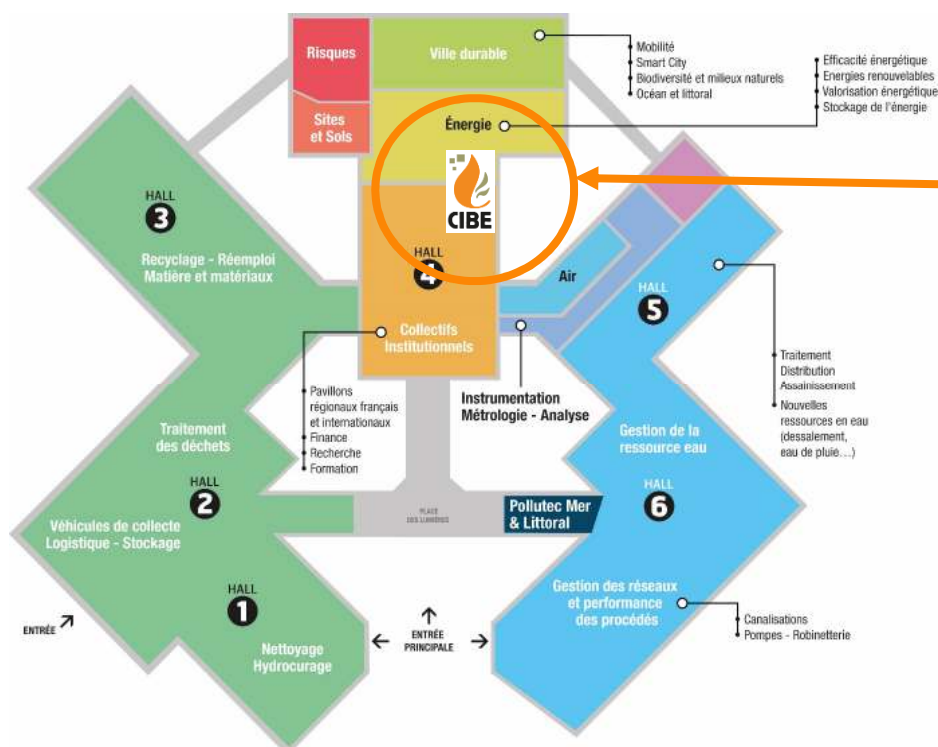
Risques

Ville durable

Mobilité
Smart City
Biodiversité et milieux naturels
Océan et littoral

Efficacité énergétique
Energies renouvelables
Valorisation énergétique
Stockage de l'énergie

Sites et Sols

Énergie

CIBE

HALL 3

Recyclage - Réemploi Matière et matériaux

HALL 4

Air

HALL 5

Collectifs Institutionnels

Traitement
Distribution
Assainissement

Nouvelles ressources en eau (dessalement, eau de pluie…)

Pavillons régionaux français et internationaux
Finance
Recherche
Formation

Instrumentation Métrologie - Analyse

Traitement des déchets

Gestion de la ressource eau

HALL 2

HALL 6

PLACE DES LUMIÈRES

Pollutec Mer & Littoral

Véhicules de collecte Logistique - Stockage

Gestion des réseaux et performance des procédés

Canalisations
Pompes - Robinetterie

HALL 1

ENTRÉE

ENTRÉE PRINCIPALE

Nettoyage Hydrocurage